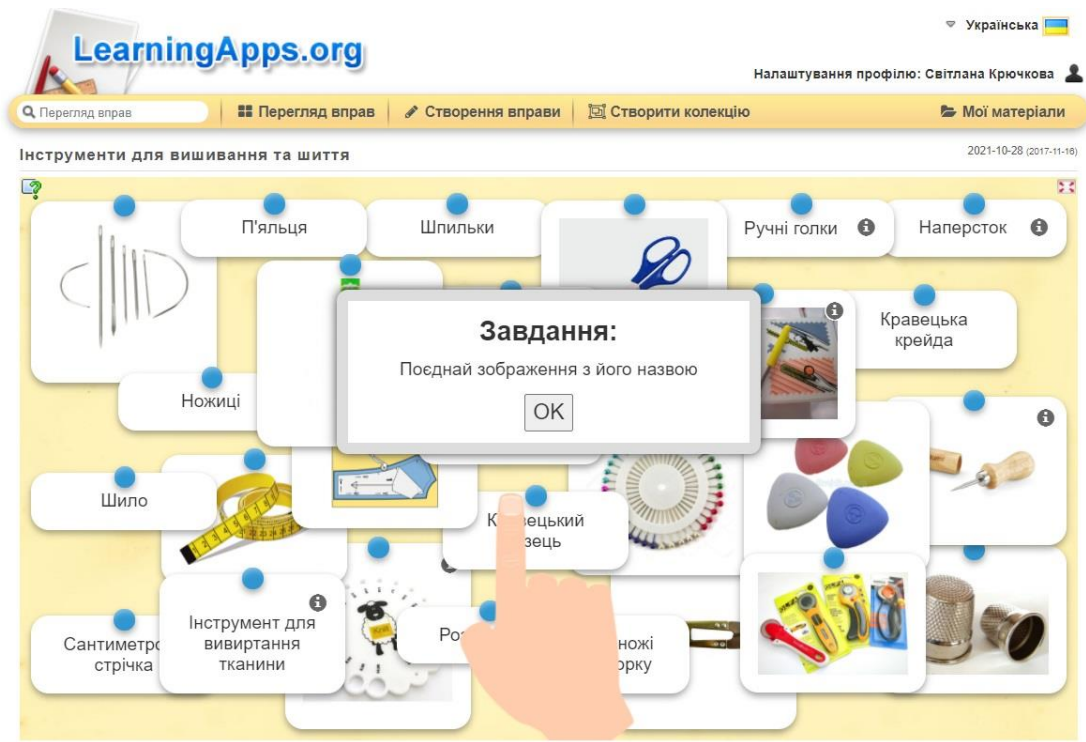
LearningApps.org

Українська

Налаштування профілю: Світлана Крючкова

Перегляд вправ

Перегляд вправ | Створення вправи | Створити колекцію | Мої матеріали

Інструменти для вишивання та шиття

2021-10-28 (2017-11-16)

П'яльця

Шпильки

Ручні голки

Наперсток

Кравецька крейда

Ножиці

Завдання:

Поєднай зображення з його назвою

OK

Шило

К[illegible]вецький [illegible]зець

Сантиметр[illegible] стрічка

Інструмент для вивиртання тканини

Ро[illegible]

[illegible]ножі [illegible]орку